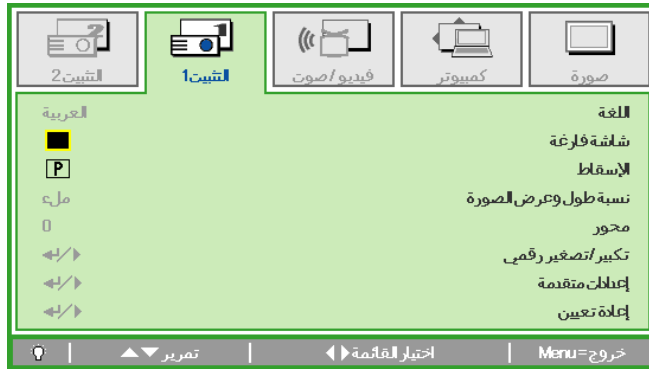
التثبيت2 التثبيت1 فيديو/صوت كمبيوتر صورة

اللغة العربية

شاشة فارغة

الإسقاط P

نسبة طول وعرض الصورة ملء

محور 0

تكبير/تصغير رقمي

إعدادات متقدمة

إعادة تعيين

تمرير ▼▲ | اختيار القائمة ◀▶ | خروج=Menu